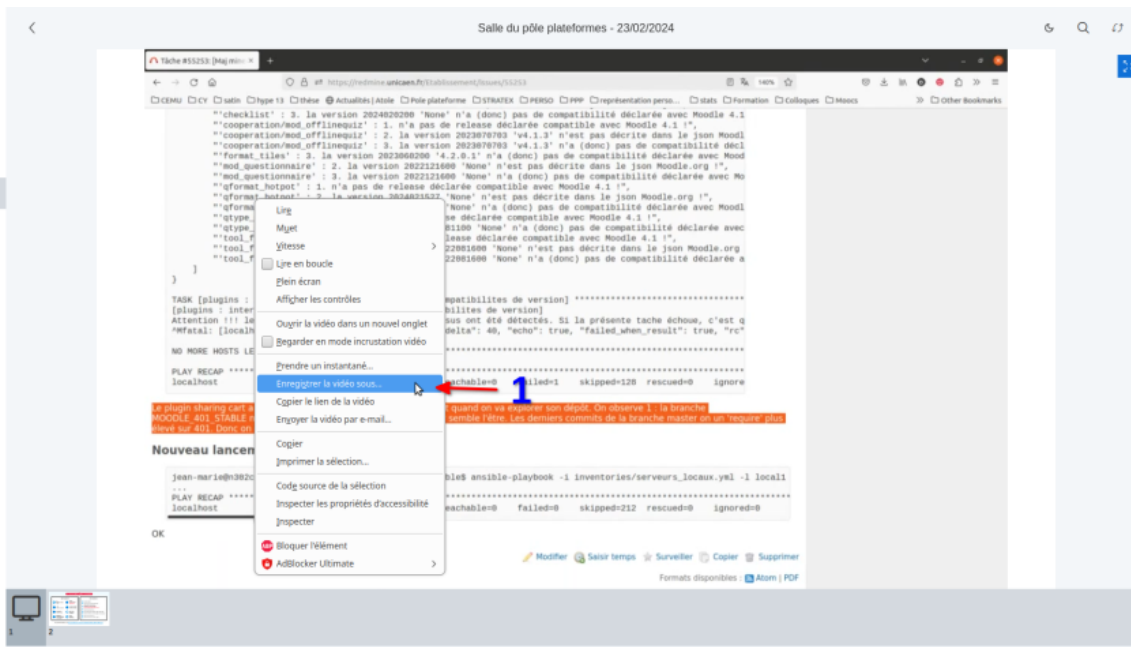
Salle du pôle plateformes - 23/02/2024

Tâche #55253: [Maj min

https://redmine.unicaen.fr/Etablissement/issues/55253

140%

CEMU CY satin hype 13 thèse Actualités | Atole Pole plateforme STRATEX PERSO PPP représentation perso... stats Formation Colloques Moocs Other Bookmarks

"'checklist' : 3. la version 2024020200 'None' n'a (donc) pas de compatibilité déclarée avec Moodle 4.1
"'cooperation/mod_offlinequiz' : 1. n'a pas de release déclarée compatible avec Moodle 4.1 !",
"'cooperation/mod_offlinequiz' : 2. la version 2023070703 'v4.1.3' n'est pas décrite dans le json Moodl
"'cooperation/mod_offlinequiz' : 3. la version 2023070703 'v4.1.3' n'a (donc) pas de compatibilité décl
"'format_tiles' : 3. la version 2023080200 '4.2.0.1' n'a (donc) pas de compatibilité déclarée avec Mood
"'mod_questionnaire' : 2. la version 2022121600 'None' n'est pas décrite dans le json Moodle.org !",
"'mod_questionnaire' : 3. la version 2022121600 'None' n'a (donc) pas de compatibilité déclarée avec Mo
"'qformat_hotpot' : 1. n'a pas de release déclarée compatible avec Moodle 4.1 !",
"'qformat_hotpot' : 2. la version 2024021522 'None' n'est pas décrite dans le json Moodle.org !",
"'qforma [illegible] 'None' n'a (donc) pas de compatibilité déclarée avec Moodl
"'qtype_ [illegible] se déclarée compatible avec Moodle 4.1 !",
"'qtype_ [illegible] 81100 'None' n'a (donc) pas de compatibilité déclarée avec
"'tool_f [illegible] lease déclarée compatible avec Moodle 4.1 !",
"'tool_f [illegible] 22081600 'None' n'est pas décrite dans le json Moodle.org
"'tool_f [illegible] 22081600 'None' n'a (donc) pas de compatibilité déclarée a
]
}

TASK [plugins : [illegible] mpatibilites de version] ****************************
[plugins : inter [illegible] bilites de version]
Attention !!! le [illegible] sus ont été détectés. Si la présente tache échoue, c'est q
"Mfatal: [localh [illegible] delta": 40, "echo": true, "failed_when_result": true, "rc"

NO MORE HOSTS LE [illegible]

PLAY RECAP *****
localhost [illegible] eachable=0 failed=1 skipped=128 rescued=0 ignore

Le plugin sharing cart a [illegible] quand on va explorer son dépôt. On observe 1 : la branche MOODLE_401_STABLE n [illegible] semble l'être. Les derniers commits de la branche master on un 'require' plus élevé sur 401. Donc on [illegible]

Nouveau lancen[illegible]

jean-marie@n302c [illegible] ble$ ansible-playbook -i inventories/serveurs_locaux.yml -l locali
...
PLAY RECAP *****
localhost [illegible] eachable=0 failed=0 skipped=212 rescued=0 ignored=0

OK

Lire
Muet
Vitesse
Lire en boucle
Plein écran
Afficher les contrôles
Ouvrir la vidéo dans un nouvel onglet
Regarder en mode incrustation vidéo
Prendre un instantané...
Enregistrer la vidéo sous...
Copier le lien de la vidéo
Envoyer la vidéo par e-mail...
Copier
Imprimer la sélection...
Code source de la sélection
Inspecter les propriétés d'accessibilité
Inspecter
Bloquer l'élément
AdBlocker Ultimate

1

Modifier Saisir temps Surveiller Copier Supprimer

Formats disponibles : Atom | PDF

1 2